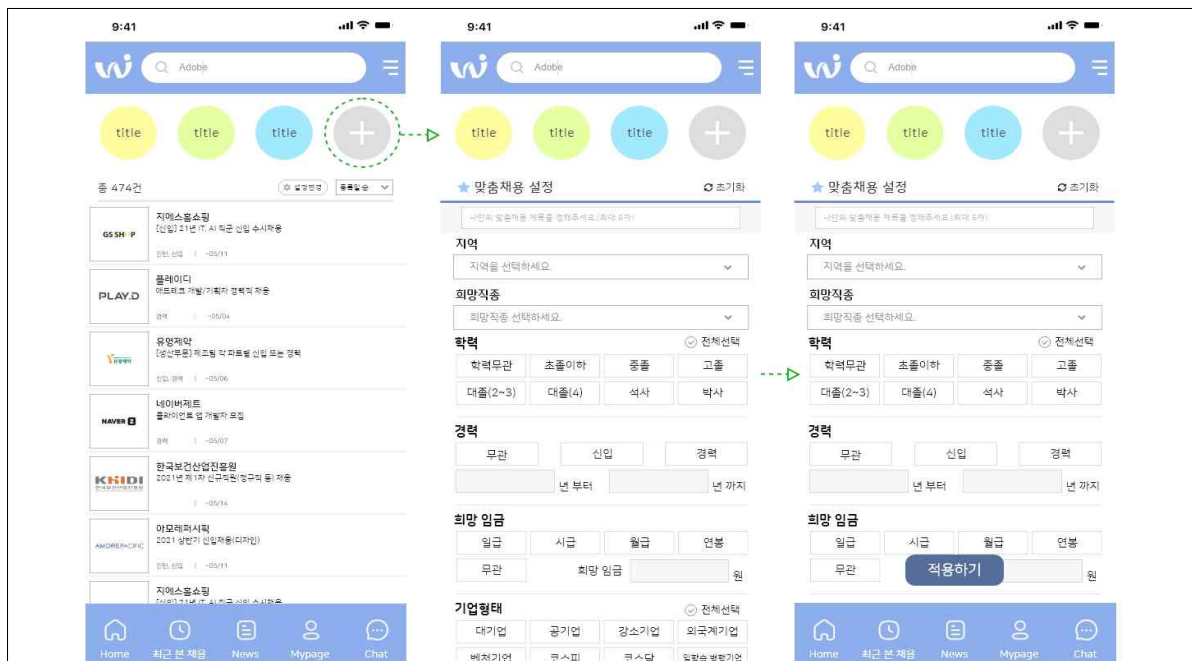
9:41

Adobe

title title title

총 474건

설정변경 등록일순

GS SHOP
지에스홈쇼핑
[신입] 21년 IT, AI 직군 신입 수시채용
인턴, 신입 | ~05/11

PLAY.D
플레이디
애드테크 개발/기획자 경력직 채용
경력 | ~05/04

유영제약
유영제약
[생산부문] 제조팀 각 파트별 신입 또는 경력
신입, 경력 | ~05/06

NAVER
네이버제트
클라이언트 앱 개발자 모집
경력 | ~05/07

KHIDI
한국보건산업진흥원
2021년 제1차 신규직원(정규직 등) 채용
| ~05/14

AMOREPACIFIC
아모레퍼시픽
2021 상반기 신입채용(디자인)
인턴, 신입 | ~05/11

지에스홈쇼핑
[신입] 21년 IT, AI 직군 신입 수시채용

Home 최근 본 채용 News Mypage Chat

9:41

Adobe

title title title

맞춤채용 설정 초기화

나만의 맞춤채용 제목을 정해주세요.(최대 8자)

지역
지역을 선택하세요.

희망직종
희망직종 선택하세요.

학력 전체선택
학력무관 초졸이하 중졸 고졸
대졸(2~3) 대졸(4) 석사 박사

경력
무관 신입 경력
년 부터 년 까지

희망 임금
일급 시급 월급 연봉
무관 희망 임금 원

기업형태 전체선택
대기업 공기업 강소기업 외국계기업
벤처기업 코스피 코스닥 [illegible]

9:41

Adobe

title title title

맞춤채용 설정 초기화

나만의 맞춤채용 제목을 정해주세요.(최대 8자)

지역
지역을 선택하세요.

희망직종
희망직종 선택하세요.

학력 전체선택
학력무관 초졸이하 중졸 고졸
대졸(2~3) 대졸(4) 석사 박사

경력
무관 신입 경력
년 부터 년 까지

희망 임금
일급 시급 월급 연봉
무관 적용하기 원

Home 최근 본 채용 News Mypage Chat